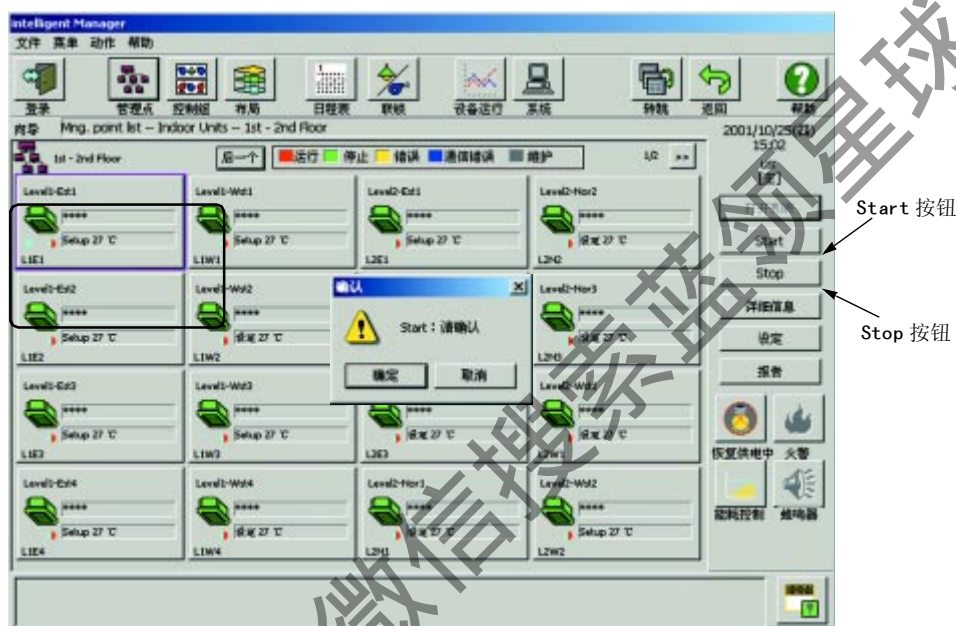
Intelligent Manager
文件 菜单 动作 帮助

登录 管理点 控制组 布局 日程表 联锁 设备运行 系统 转换 返回 帮助

向导 Mng. point list -- Indoor Units -- 1st - 2nd Floor

2001/10/25(四) 15:02

1st - 2nd Floor 后一个 运行 停止 错误 通信错误 维护 1/2 >>

Level1-Est1 **** Setup 27 ℃ L1E1
Level1-Wst1 **** Setup 27 ℃ L1W1
Level2-Est1 **** Setup 27 ℃ L2E1
Level2-Nor2 **** 设定 27 ℃ L2N2

Level1-Est2 **** Setup 27 ℃ L1E2
Level1-Wst2 **** 设定 27 ℃ L1W2
Level2-Nor3 **** 设定 27 ℃ L2N3

确认
Start：请确认
确定 取消

Level1-Est3 **** Setup 27 ℃ L1E3
Level1-Wst3 **** Setup 27 ℃ L1W3
**** 设定 27 ℃ L2E3
Level2-Wst3 **** 设定 27 ℃

Level1-Est4 **** Setup 27 ℃ L1E4
Level1-Wst4 **** 设定 27 ℃ L1W4
Level2-Nor1 **** 设定 27 ℃ L2N1
Level2-Wst2 **** Setup 27 ℃ L2W2

Start
Stop
详细信息
设定
报告
恢复供电中 火警
能耗控制 蜂鸣器

Start 按钮
Stop 按钮